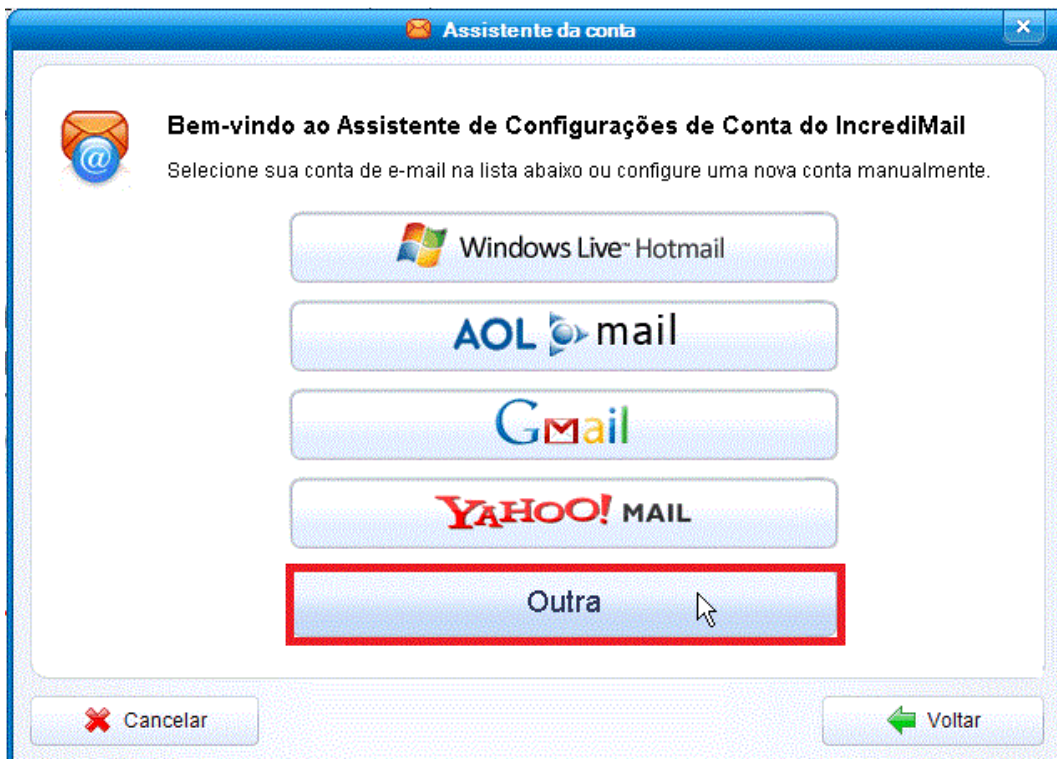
Assistente da conta

Bem-vindo ao Assistente de Configurações de Conta do IncrediMail

Selecione sua conta de e-mail na lista abaixo ou configure uma nova conta manualmente.

Windows Live™ Hotmail

AOL mail

Gmail

YAHOO! MAIL

Outra

Cancelar

Voltar